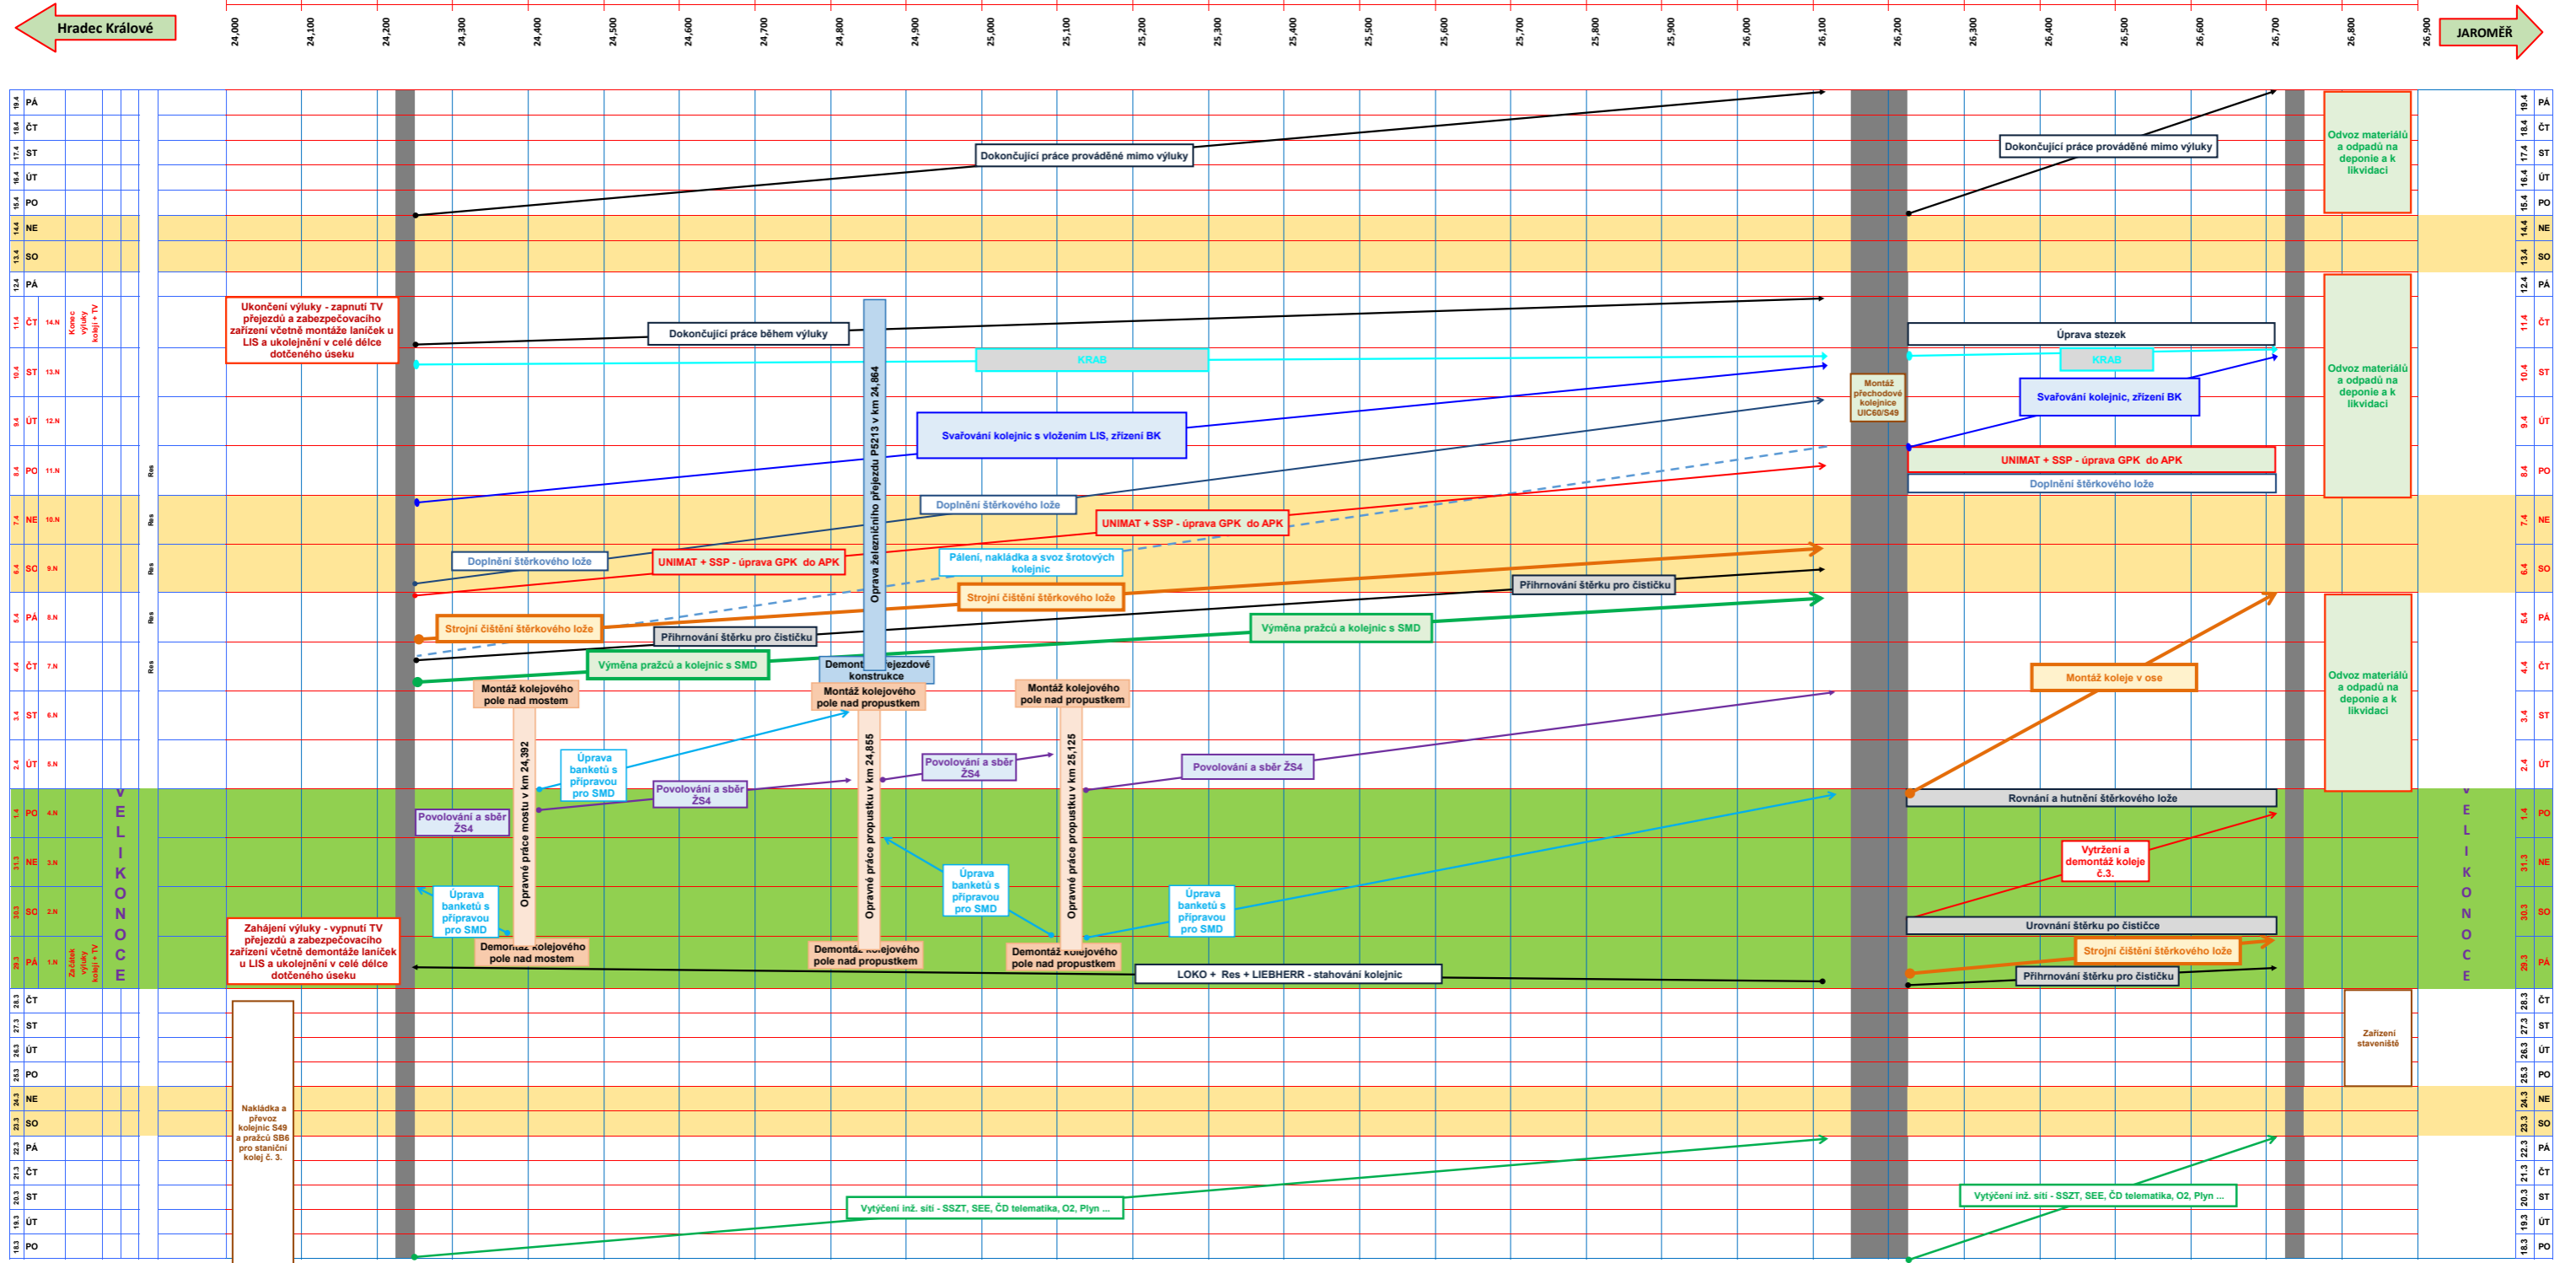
Hradec Králové

JAROMĚŘ

24,000 24,100 24,200 24,300 24,400 24,500 24,600 24,700 24,800 24,900 25,000 25,100 25,200 25,300 25,400 25,500 25,600 25,700 25,800 25,900 26,000 26,100 26,200 26,300 26,400 26,500 26,600 26,700 26,800 26,900

19.4 PÁ
18.4 ČT
17.4 ST
16.4 ÚT
15.4 PO
14.4 NE
13.4 SO
12.4 PÁ
11.4 ČT 14.N
10.4 ST 13.N
9.4 ÚT 12.N
8.4 PO 11.N
7.4 NE 10.N
6.4 SO 9.N
5.4 PÁ 8.N
4.4 ČT 7.N
3.4 ST 6.N
2.4 ÚT 5.N
1.4 PO 4.N
31.3 NE 3.N
30.3 SO 2.N
29.3 PÁ 1.N
28.3 ČT
27.3 ST
26.3 ÚT
25.3 PO
24.3 NE
23.3 SO
22.3 PÁ
21.3 ČT
20.3 ST
19.3 ÚT
18.3 PO

Konec výluky kolejí + TV

Začátek výluky kolejí + TV

VELIKONOCE

Res

Dokončující práce prováděné mimo výluky

Dokončující práce prováděné mimo výluky

Odvoz materiálů a odpadů na deponie a k likvidaci

Ukončení výluky - zapnutí TV přejezdů a zabezpečovacího zařízení včetně montáže laniček u LIS a ukolejnění v celé délce dotčeného úseku

Dokončující práce během výluky

Úprava stezek

KRAB

KRAB

Odvoz materiálů a odpadů na deponie a k likvidaci

Montáž přechodové kolejnice UIC60/S49

Svařování kolejnic, zřízení BK

Svařování kolejnic s vložením LIS, zřízení BK

UNIMAT + SSP - úprava GPK do APK

Doplnění štěrkového lože

Doplnění štěrkového lože

UNIMAT + SSP - úprava GPK do APK

Doplnění štěrkového lože

UNIMAT + SSP - úprava GPK do APK

Pálení, nakládka a svoz šrotových kolejnic

Přihrnování štěrku pro čističku

Strojní čištění štěrkového lože

Strojní čištění štěrkového lože

Výměna pražců a kolejnic s SMD

Přihrnování štěrku pro čističku

Oprava železničního přejezdu P5213 v km 24,864

Výměna pražců a kolejnic s SMD

Demont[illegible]ejezdové konstrukce

Odvoz materiálů a odpadů na deponie a k likvidaci

Montáž kolejového pole nad mostem

Montáž kolejového pole nad propustkem

Montáž kolejového pole nad propustkem

Montáž koleje v ose

Úprava banketů s připravou pro SMD

Povolování a sběr ŽS4

Povolování a sběr ŽS4

Povolování a sběr ŽS4

Povolování a sběr ŽS4

Opravné práce mostu v km 24,392

Opravné práce propustku v km 24,855

Opravné práce propustku v km 25,125

Rovnání a hutnění štěrkového lože

Vytržení a demontáž koleje č.3.

Úprava banketů s připravou pro SMD

Úprava banketů s připravou pro SMD

Úprava banketů s připravou pro SMD

Urovnání štěrku po čističce

Zahájení výluky - vypnutí TV přejezdů a zabezpečovacího zařízení včetně demontáže laniček u LIS a ukolejnění v celé délce dotčeného úseku

Demontáž kolejového pole nad mostem

Demontáž kolejového pole nad propustkem

Demontáž kolejového pole nad propustkem

Strojní čištění štěrkového lože

LOKO + Res + LIEBHERR - stahování kolejnic

Přihrnování štěrku pro čističku

Zařízení staveniště

Nakládka a převoz kolejnic S49 a pražců SB6 pro staniční kolej č. 3.

Vytyčení inž. sítí - SSZT, SEE, ČD telematika, O2, Plyn ...

Vytyčení inž. sítí - SSZT, SEE, ČD telematika, O2, Plyn ...